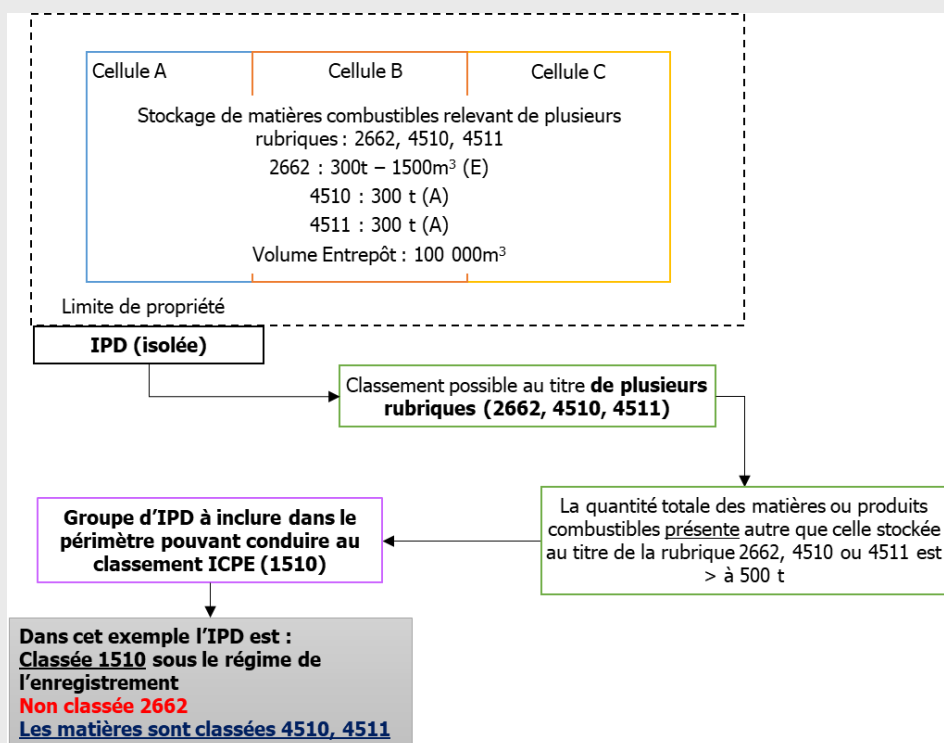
Cellule A

Cellule B

Cellule C

Stockage de matières combustibles relevant de plusieurs rubriques : 2662, 4510, 4511

2662 : 300t – 1500m$^3$ (E)

4510 : 300 t (A)

4511 : 300 t (A)

Volume Entrepôt : 100 000m$^3$

Limite de propriété

IPD (isolée)

Classement possible au titre de plusieurs rubriques (2662, 4510, 4511)

La quantité totale des matières ou produits combustibles présente autre que celle stockée au titre de la rubrique 2662, 4510 ou 4511 est > à 500 t

Groupe d'IPD à inclure dans le périmètre pouvant conduire au classement ICPE (1510)

Dans cet exemple l'IPD est :
Classée 1510 sous le régime de l'enregistrement
Non classée 2662
Les matières sont classées 4510, 4511